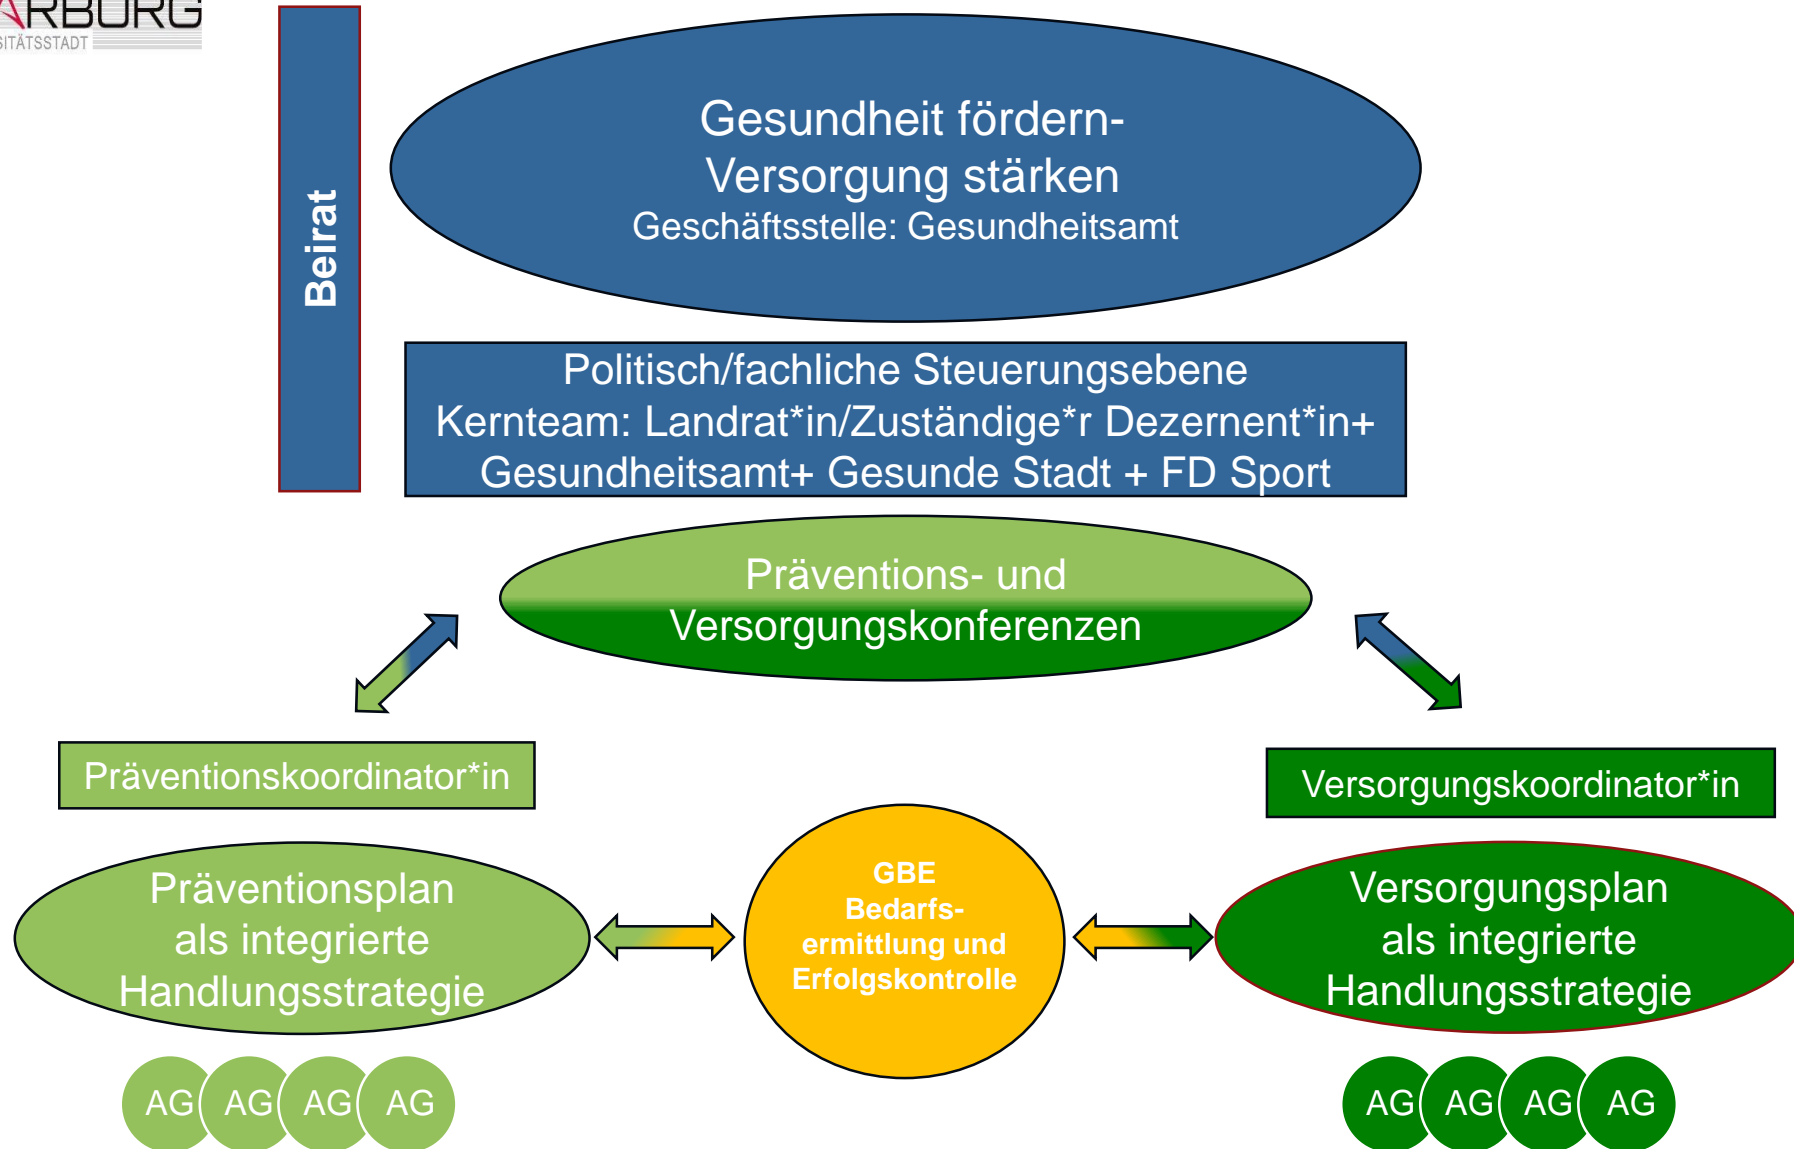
RBURG
SITÄTSSTADT

Beirat

Gesundheit fördern-
Versorgung stärken
Geschäftsstelle: Gesundheitsamt

Politisch/fachliche Steuerungsebene
Kernteam: Landrat*in/Zuständige*r Dezernent*in+
Gesundheitsamt+ Gesunde Stadt + FD Sport

Präventions- und
Versorgungskonferenzen

Präventionskoordinator*in

Versorgungskoordinator*in

Präventionsplan
als integrierte
Handlungsstrategie

GBE
Bedarfsermittlung und
Erfolgskontrolle

Versorgungsplan
als integrierte
Handlungsstrategie

AG AG AG AG

AG AG AG AG